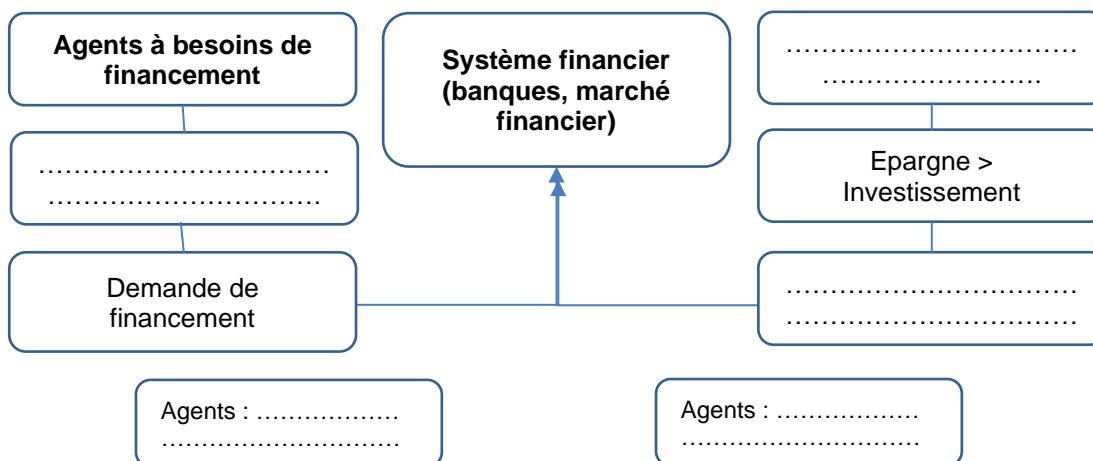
Agents à besoins de financement

……………………………
……………………………

Demande de financement

Système financier (banques, marché financier)

……………………………
……………………………

Epargne > Investissement

……………………………
……………………………

Agents : ………………
…………………………

Agents : ………………
…………………………